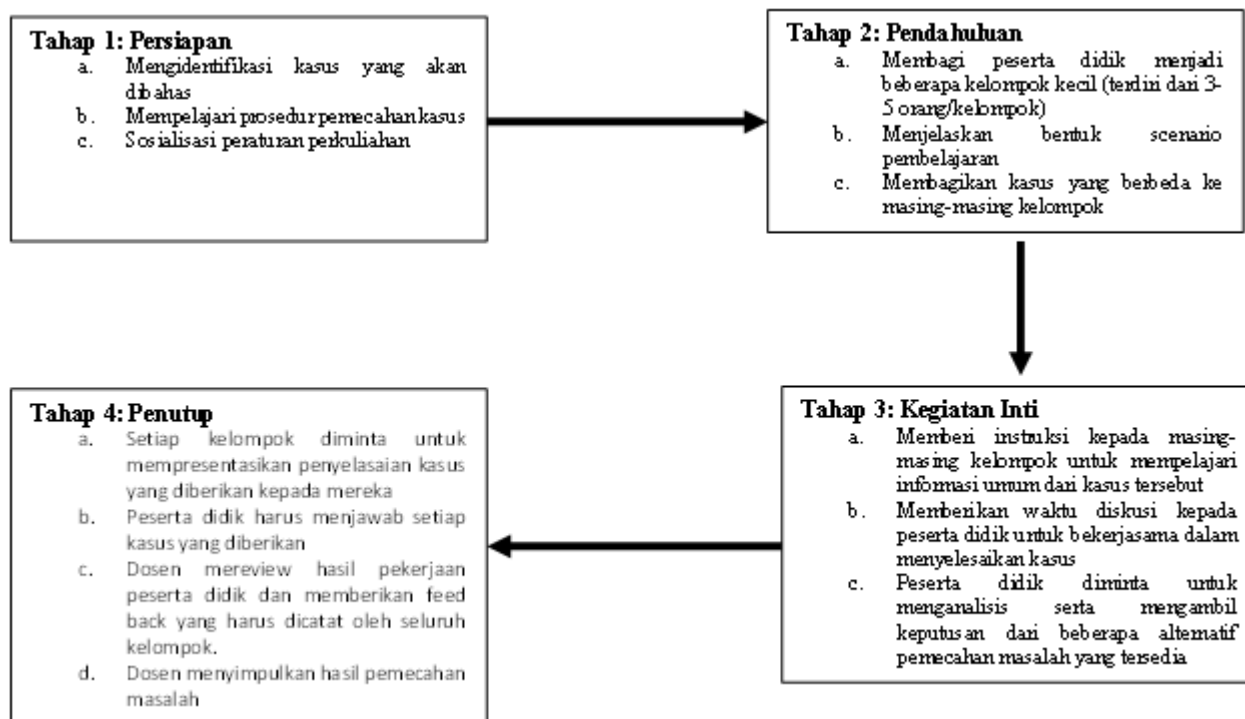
Tahap 1: Persiapan
a. Mengidentifikasi kasus yang akan dibahas
b. Mempelajari prosedur pemecahan kasus
c. Sosialisasi peraturan perkuliahan

Tahap 2: Pendahuluan
a. Membagi peserta didik menjadi beberapa kelompok kecil (terdiri dari 3-5 orang/kelompok)
b. Menjelaskan bentuk scenario pembelajaran
c. Membagikan kasus yang berbeda ke masing-masing kelompok

Tahap 3: Kegiatan Inti
a. Memberi instruksi kepada masing-masing kelompok untuk mempelajari informasi umum dari kasus tersebut
b. Memberikan waktu diskusi kepada peserta didik untuk bekerjasama dalam menyelesaikan kasus
c. Peserta didik diminta untuk menganalisis serta mengambil keputusan dari beberapa alternatif pemecahan masalah yang tersedia

Tahap 4: Penutup
a. Setiap kelompok diminta untuk mempresentasikan penyelasaian kasus yang diberikan kepada mereka
b. Peserta didik harus menjawab setiap kasus yang diberikan
c. Dosen mereview hasil pekerjaan peserta didik dan memberikan feed back yang harus dicatat oleh seluruh kelompok.
d. Dosen menyimpulkan hasil pemecahan masalah